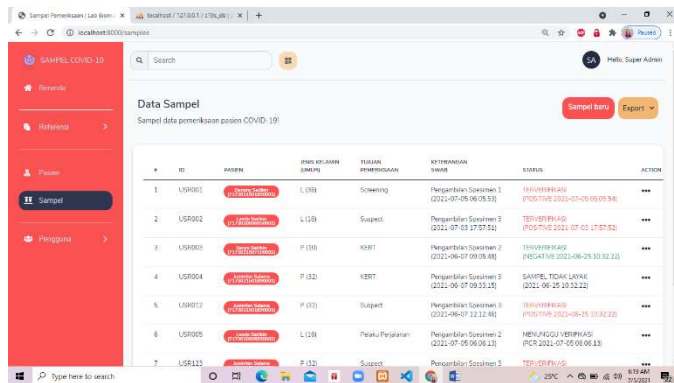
Sampel Pemeriksaan | Lab Biom ×   localhost / 127.0.0.1 / c19s_db | ×   +

localhost:8000/samples

Paused

SAMPEL COVID-19

Beranda

Referensi

Pasien

Sampel

Pengguna

Search

SA Hello, Super Admin

Data Sampel

Sampel data pemeriksaan pasien COVID-19!

Sampel baru   Export

| # | ID | PASIEN | JENIS KELAMIN (UMUR) | TUJUAN PEMERIKSAAN | KETERANGAN SWAB | STATUS | ACTION |
|---|---|---|---|---|---|---|---|
| 1 | USR001 | Danny Saditio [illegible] | L (38) | Screening | Pengambilan Spesimen 1 (2021-07-05 06:05:53) | TERVERIFIKASI (POSITIVE 2021-07-05 06:05:54) | ••• |
| 2 | USR002 | Landa Saditio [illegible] | L (18) | Suspect | Pengambilan Spesimen 3 (2021-07-03 17:57:51) | TERVERIFIKASI (POSITIVE 2021-07-03 17:57:52) | ••• |
| 3 | USR003 | Danny Saditio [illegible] | P (30) | KERT | Pengambilan Spesimen 2 (2021-06-07 09:05:48) | TERVERIFIKASI (NEGATIVE 2021-06-25 10:32:22) | ••• |
| 4 | USR004 | Jusmiter Sulama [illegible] | P (32) | KERT | Pengambilan Spesimen 3 (2021-06-07 09:33:15) | SAMPEL TIDAK LAYAK (2021-06-25 10:32:22) | ••• |
| 5 | USR012 | Jusmiter Sulama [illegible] | P (32) | Suspect | Pengambilan Spesimen 3 (2021-06-07 12:12:48) | TERVERIFIKASI (POSITIVE 2021-06-25 10:32:22) | ••• |
| 6 | USR005 | Landa Saditio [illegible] | L (18) | Pelaku Perjalanan | Pengambilan Spesimen 2 (2021-07-05 06:06:13) | MENUNGGU VERIFIKASI (PCR 2021-07-05 06:06:13) | ••• |
| 7 | USR133 | Jusmiter Sulama | P (32) | Suspect | Pengambilan Spesimen 3 | TERVERIFIKASI | |

Type here to search

25°C   6:19 AM 7/5/2021